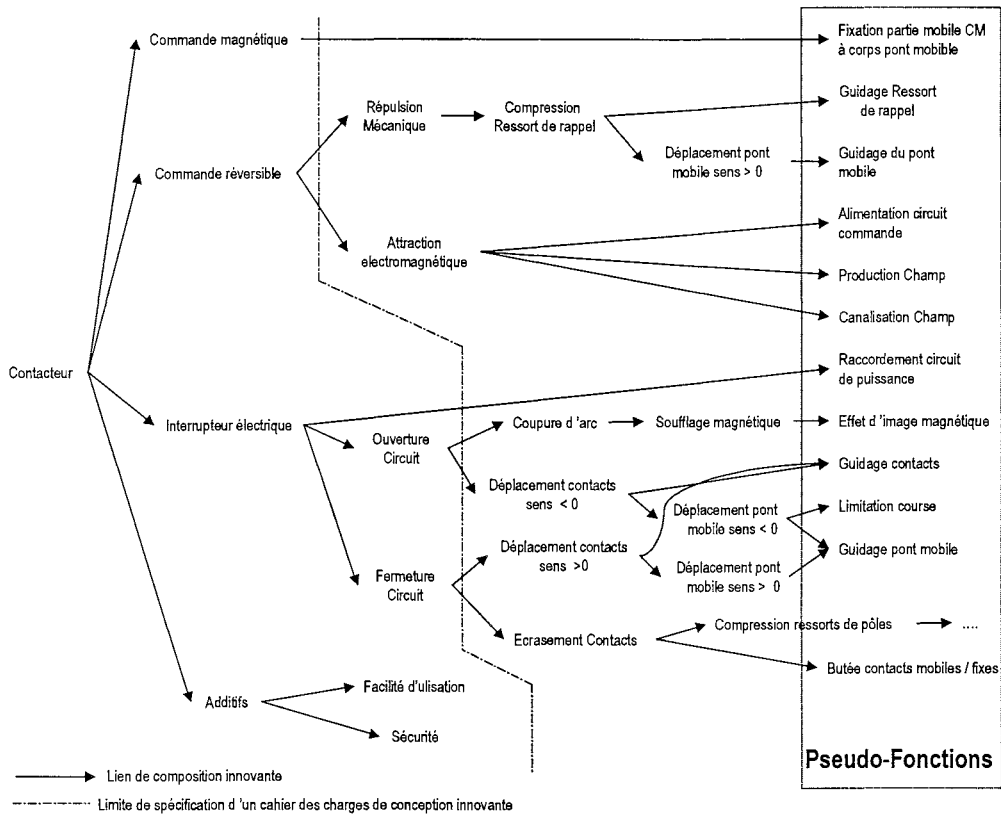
Commande magnétique

Fixation partie mobile CM à corps pont mobile

Répulsion Mécanique

Compression Ressort de rappel

Guidage Ressort de rappel

Commande réversible

Déplacement pont mobile sens > 0

Guidage du pont mobile

Alimentation circuit commande

Attraction electromagnétique

Production Champ

Canalisation Champ

Contacteur

Raccordement circuit de puissance

Interrupteur électrique

Ouverture Circuit

Coupure d 'arc

Soufflage magnétique

Effet d 'image magnétique

Déplacement contacts sens < 0

Guidage contacts

Déplacement pont mobile sens < 0

Limitation course

Fermeture Circuit

Déplacement contacts sens >0

Déplacement pont mobile sens > 0

Guidage pont mobile

Ecrasement Contacts

Compression ressorts de pôles → ....

Butée contacts mobiles / fixes

Additifs

Facilité d'ulisation

Sécurité

Pseudo-Fonctions

Lien de composition innovante

Limite de spécification d 'un cahier des charges de conception innovante